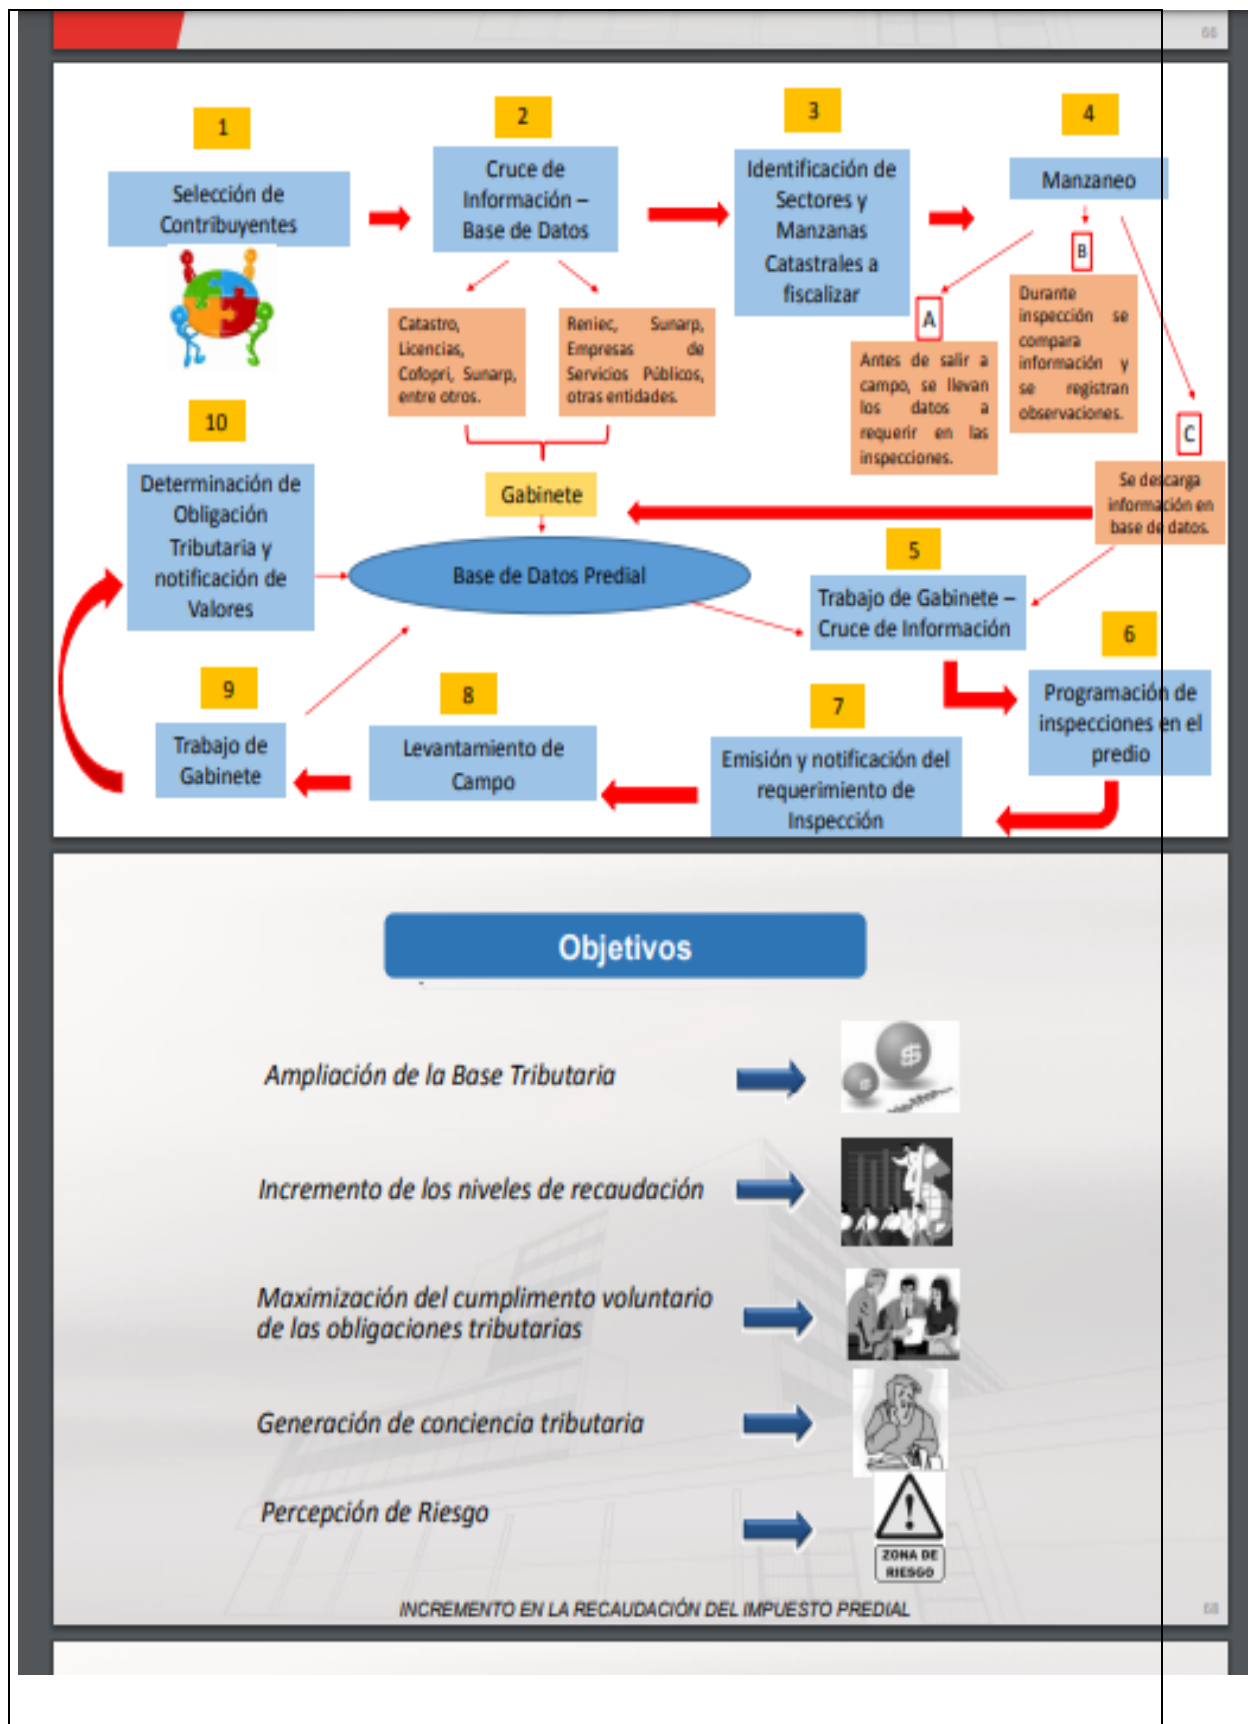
1

Selección de Contribuyentes

2

Cruce de Información – Base de Datos

3

Identificación de Sectores y Manzanas Catastrales a fiscalizar

4

Manzaneo

Catastro, Licencias, Cofopri, Sunarp, entre otros.

Reniec, Sunarp, Empresas de Servicios Públicos, otras entidades.

B

Durante inspección se compara información y se registran observaciones.

A

Antes de salir a campo, se llevan los datos a requerir en las inspecciones.

C

Se descarga información en base de datos.

10

Determinación de Obligación Tributaria y notificación de Valores

Gabinete

Base de Datos Predial

5

Trabajo de Gabinete – Cruce de Información

6

Programación de inspecciones en el predio

9

Trabajo de Gabinete

8

Levantamiento de Campo

7

Emisión y notificación del requerimiento de Inspección

Objetivos

Ampliación de la Base Tributaria

Incremento de los niveles de recaudación

Maximización del cumplimento voluntario de las obligaciones tributarias

Generación de conciencia tributaria

Percepción de Riesgo

ZONA DE RIESGO

INCREMENTO EN LA RECAUDACIÓN DEL IMPUESTO PREDIAL